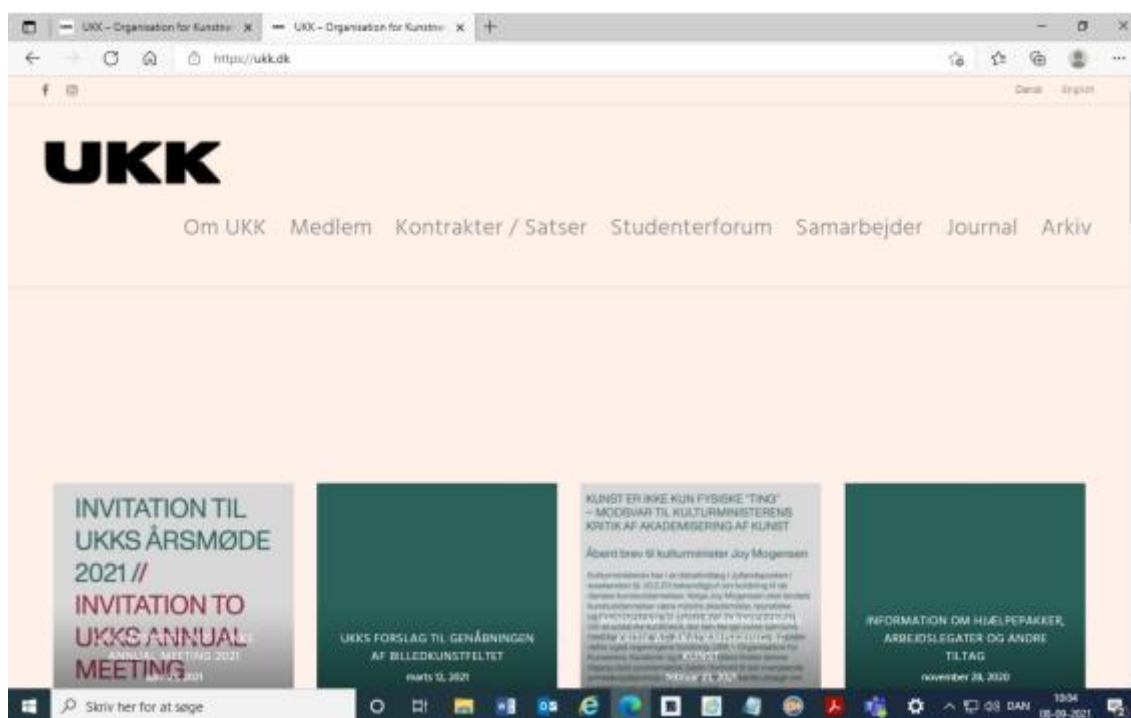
UKK – Organisation for Kunstn... ×
UKK – Organisation for Kunstn... ×
+

https://ukk.dk

Dansk English

UKK

Om UKK Medlem Kontrakter / Satser Studenterforum Samarbejder Journal Arkiv

INVITATION TIL UKKS ÅRSMØDE 2021 // INVITATION TO UKKS ANNUAL MEETING
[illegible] ANNUAL MEETING 2021
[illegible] 2021

UKKS FORSLAG TIL GENÅBNINGEN AF BILLEDKUNSTFELTET
marts 12, 2021

KUNST ER IKKE KUN FYSISKE "TING" – MODSVAR TIL KULTURMINISTERENS KRITIK AF AKADEMISERING AF KUNST

Åbent brev til kulturminister Joy Mogensen

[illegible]

februar 21, 2021

INFORMATION OM HJÆLPEPAKKER, ARBEJDSLEGATER OG ANDRE TILTAG
november 28, 2020

Skriv her for at søge

DAN 10:04 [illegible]-2021